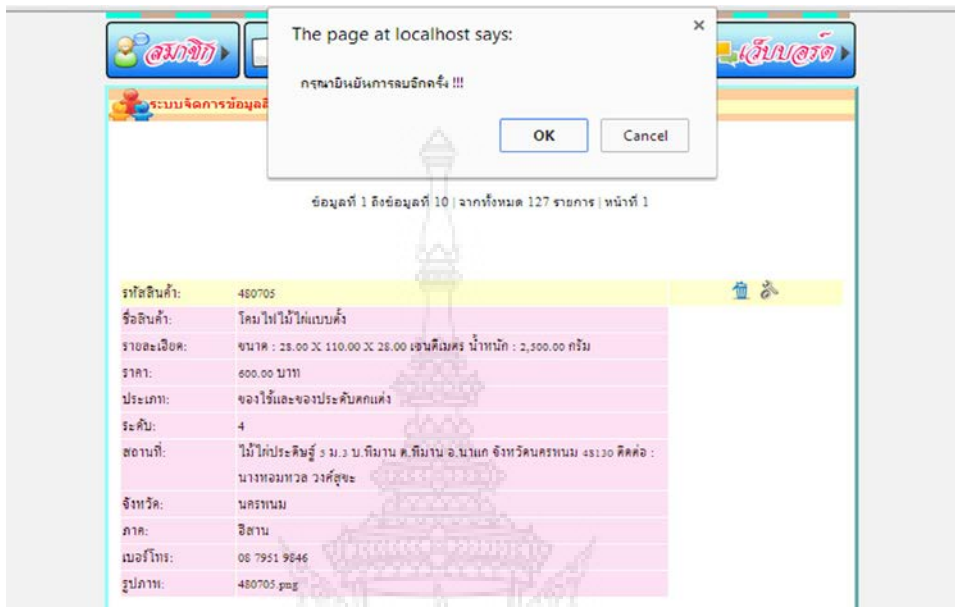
สมาชิก

เว็บบอร์ด

ระบบจัดการข้อมูลสิ

The page at localhost says:

กรุณายืนยันการลบอีกครั้ง !!!

OK

Cancel

ข้อมูลที่ 1 ถึงข้อมูลที่ 10 | จากทั้งหมด 127 รายการ | หน้าที่ 1

| | |
|---|---|
| รหัสสินค้า: | 480705 |
| ชื่อสินค้า: | โคมไฟไม้ไผ่แบบตั้ง |
| รายละเอียด: | ขนาด : 28.00 X 110.00 X 28.00 เซนติเมตร น้ำหนัก : 2,500.00 กรัม |
| ราคา: | 600.00 บาท |
| ประเภท: | ของใช้และของประดับตกแต่ง |
| ระดับ: | 4 |
| สถานที่: | ไม้ไผ่ประดิษฐ์ 3 ม.3 บ.พิมาน ต.พิมาน อ.นาแก จังหวัดนครพนม 48130 ติดต่อ : นางหอมหวล วงศ์สุขะ |
| จังหวัด: | นครพนม |
| ภาค: | อีสาน |
| เบอร์โทร: | 08 7951 9846 |
| รูปภาพ: | 480705.png |